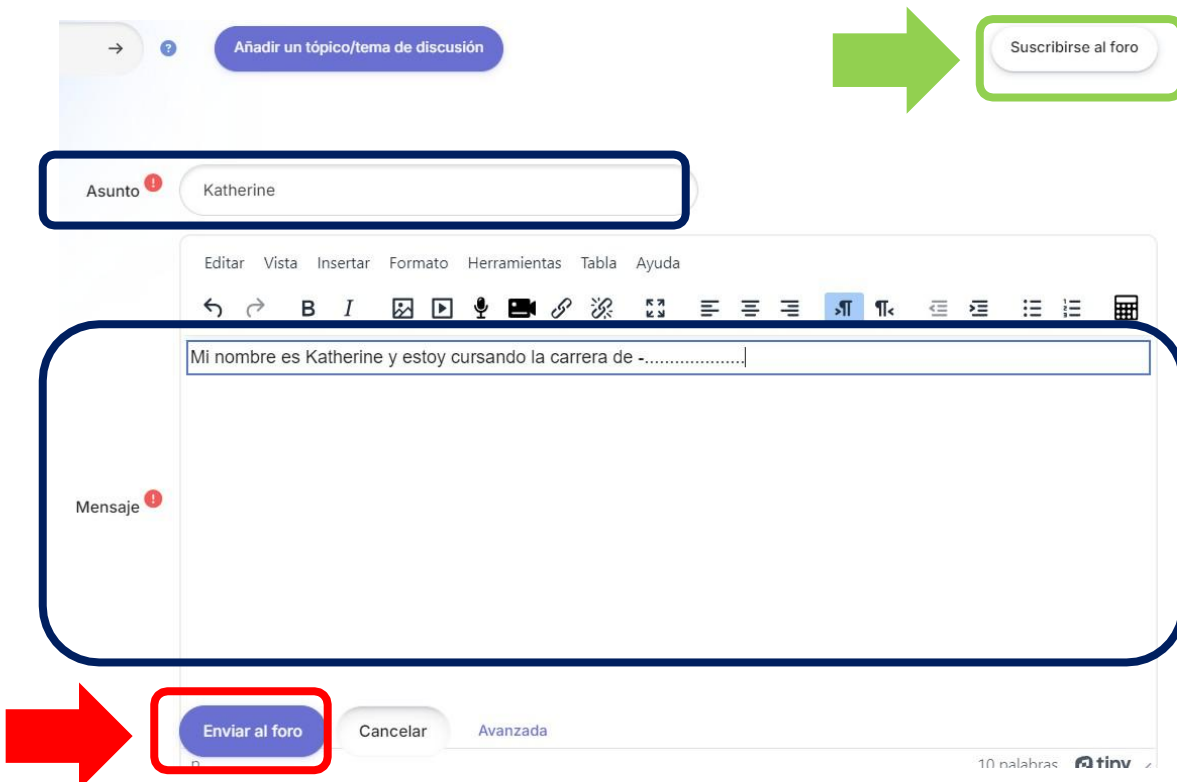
Añadir un tópico/tema de discusión

Suscribirse al foro

Asunto

Katherine

Editar Vista Insertar Formato Herramientas Tabla Ayuda

B I

Mi nombre es Katherine y estoy cursando la carrera de -...................

Mensaje

Enviar al foro

Cancelar

Avanzada

10 palabras tiny